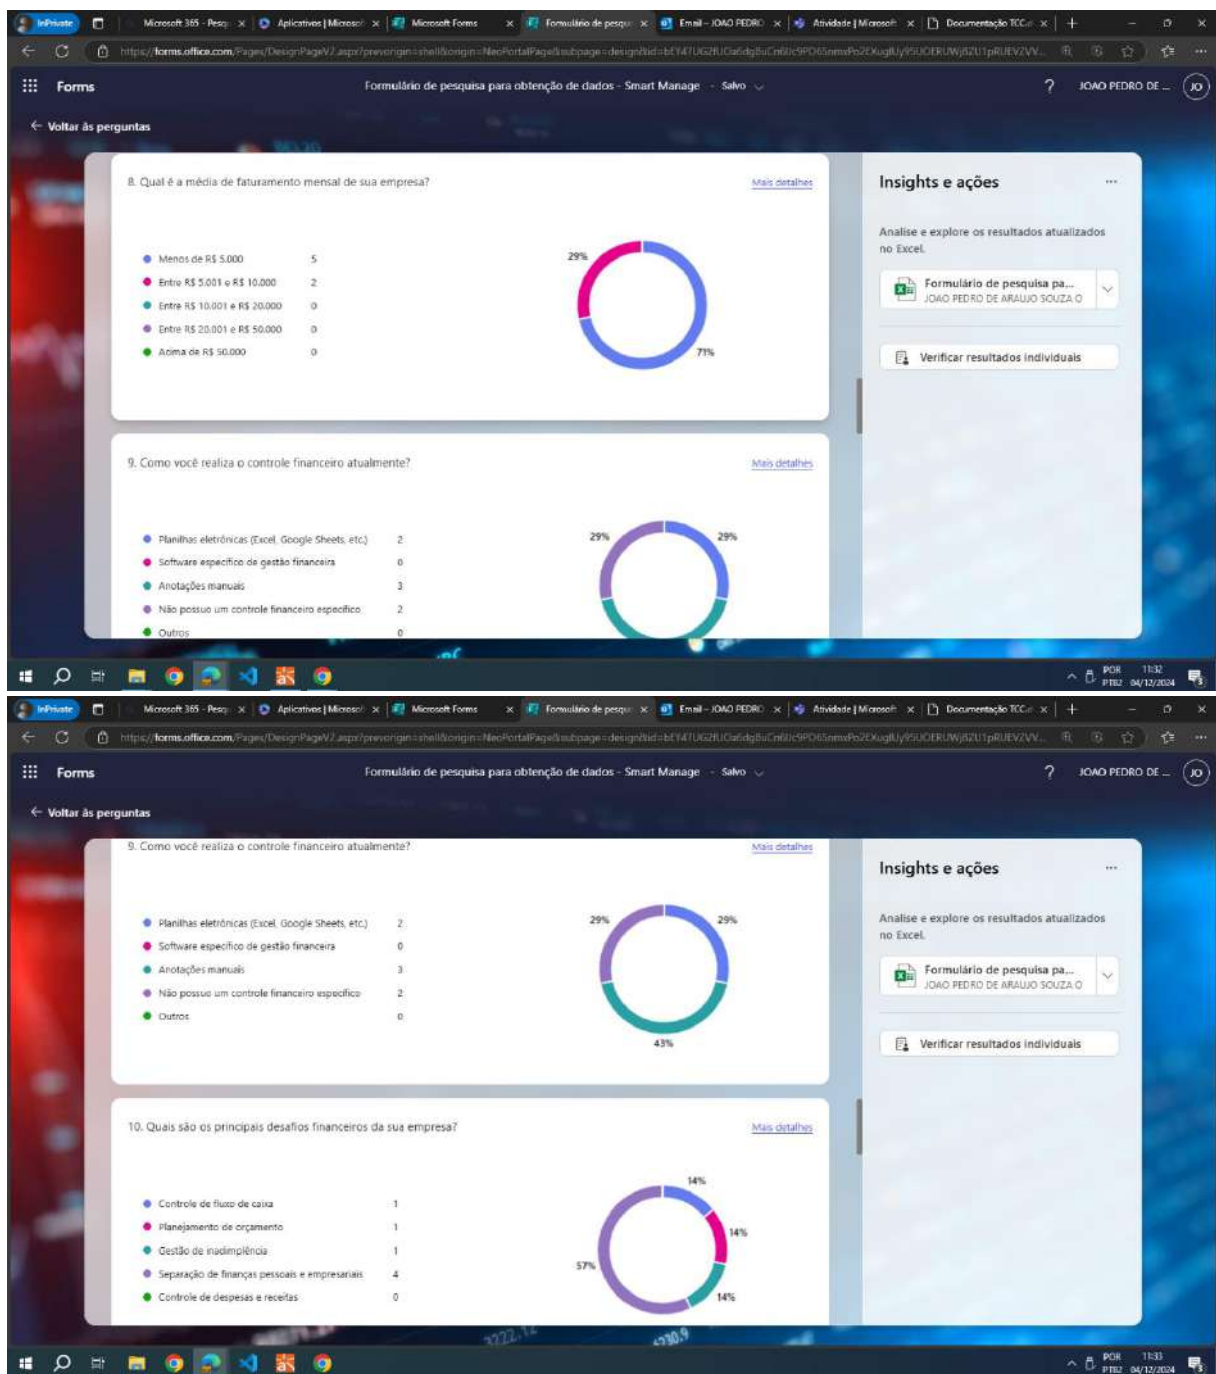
InPrivate | Microsoft 365 - Pesq | Aplicativos | Microsof | Microsoft Forms | Formulário de pesqu | Email – JOAO PEDRO | Atividade | Microsoft | Documentação TCC

https://forms.office.com/Pages/DesignPageV2.aspx?prevorigin=shell&origin=NeoPortalPage&subpage=design&id=bEY4TUG2fUOa6dg8uCn6Uc9PD65nmxPo2EXugIUy95UOERUWjBZU1pRUEV2VV...

Forms

Formulário de pesquisa para obtenção de dados - Smart Manage - Salvo

? JOAO PEDRO DE ... JO

← Voltar às perguntas

8. Qual é a média de faturamento mensal de sua empresa?

Mais detalhes

| | |
|---|---|
| Menos de R$ 5.000 | 5 |
| Entre R$ 5.001 e R$ 10.000 | 2 |
| Entre R$ 10.001 e R$ 20.000 | 0 |
| Entre R$ 20.001 e R$ 50.000 | 0 |
| Acima de R$ 50.000 | 0 |

29%
71%

9. Como você realiza o controle financeiro atualmente?

Mais detalhes

| | |
|---|---|
| Planilhas eletrônicas (Excel, Google Sheets, etc.) | 2 |
| Software específico de gestão financeira | 0 |
| Anotações manuais | 3 |
| Não possuo um controle financeiro específico | 2 |
| Outros | 0 |

29%
29%

Insights e ações

Analise e explore os resultados atualizados no Excel.

Formulário de pesquisa pa...
JOAO PEDRO DE ARAUJO SOUZA O

Verificar resultados individuais

POR PTB2 11:32 04/12/2024

InPrivate | Microsoft 365 - Pesq | Aplicativos | Microsof | Microsoft Forms | Formulário de pesqu | Email – JOAO PEDRO | Atividade | Microsoft | Documentação TCC

Forms

Formulário de pesquisa para obtenção de dados - Smart Manage - Salvo

? JOAO PEDRO DE ... JO

← Voltar às perguntas

9. Como você realiza o controle financeiro atualmente?

Mais detalhes

| | |
|---|---|
| Planilhas eletrônicas (Excel, Google Sheets, etc.) | 2 |
| Software específico de gestão financeira | 0 |
| Anotações manuais | 3 |
| Não possuo um controle financeiro específico | 2 |
| Outros | 0 |

29%
29%
43%

10. Quais são os principais desafios financeiros da sua empresa?

Mais detalhes

| | |
|---|---|
| Controle de fluxo de caixa | 1 |
| Planejamento de orçamento | 1 |
| Gestão de inadimplência | 1 |
| Separação de finanças pessoais e empresariais | 4 |
| Controle de despesas e receitas | 0 |

14%
14%
57%
14%

Insights e ações

Analise e explore os resultados atualizados no Excel.

Formulário de pesquisa pa...
JOAO PEDRO DE ARAUJO SOUZA O

Verificar resultados individuais

POR PTB2 11:33 04/12/2024